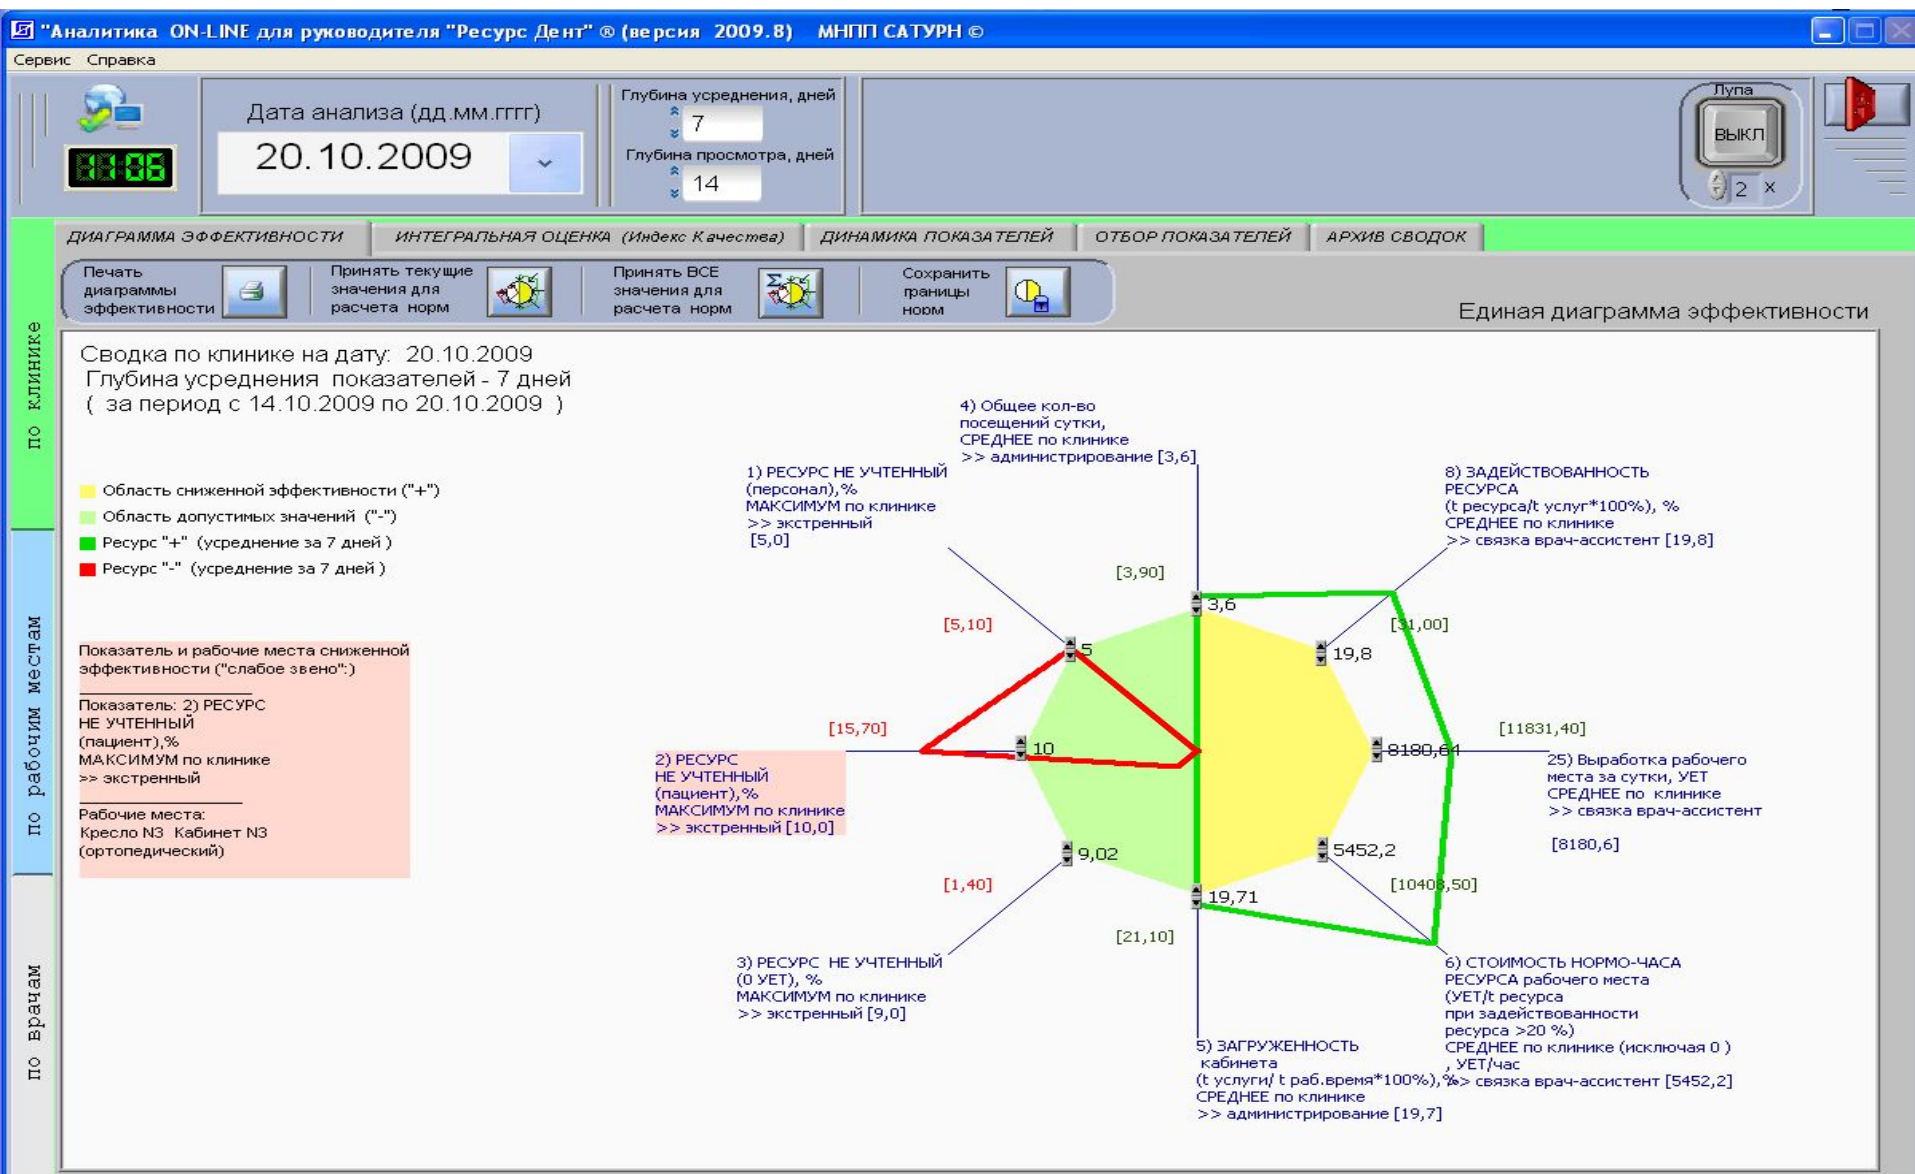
"Аналитика ON-LINE для руководителя "Ресурс Дент" ® (версия 2009.8) МНПП САТУРН ©

Сервис Справка

11:06

Дата анализа (дд.мм.гггг)
20.10.2009

Глубина усреднения, дней
7
Глубина просмотра, дней
14

Лупа
ВЫКЛ
2 x

ДИАГРАММА ЭФФЕКТИВНОСТИ | ИНТЕГРАЛЬНАЯ ОЦЕНКА (Индекс Качества) | ДИНАМИКА ПОКАЗАТЕЛЕЙ | ОТБОР ПОКАЗАТЕЛЕЙ | АРХИВ СВОДОК

Печать диаграммы эффективности
Принять текущие значения для расчета норм
Принять ВСЕ значения для расчета норм
Сохранить границы норм

Единая диаграмма эффективности

по клинике
по рабочим местам
по врачам

Сводка по клинике на дату: 20.10.2009
Глубина усреднения показателей - 7 дней
( за период с 14.10.2009 по 20.10.2009 )

Область сниженной эффективности ("+")
Область допустимых значений ("-")
Ресурс "+" (усреднение за 7 дней )
Ресурс "-" (усреднение за 7 дней )

Показатель и рабочие места сниженной эффективности ("слабое звено":)

Показатель: 2) РЕСУРС НЕ УЧТЕННЫЙ (пациент),% МАКСИМУМ по клинике >> экстренный

Рабочие места:
Кресло N3 Кабинет N3 (ортопедический)

4) Общее кол-во посещений сутки, СРЕДНЕЕ по клинике >> администрирование [3,6]

1) РЕСУРС НЕ УЧТЕННЫЙ (персонал),% МАКСИМУМ по клинике >> экстренный [5,0]

8) ЗАДЕЙСТВОВАННОСТЬ РЕСУРСА (t ресурса/t услуг*100%), % СРЕДНЕЕ по клинике >> связка врач-ассистент [19,8]

[3,90]
3,6
[5,10]
5
[31,00]
19,8
[15,70]
10
8180,64
[11831,40]

2) РЕСУРС НЕ УЧТЕННЫЙ (пациент),% МАКСИМУМ по клинике >> экстренный [10,0]

25) Выработка рабочего места за сутки, УЕТ СРЕДНЕЕ по клинике >> связка врач-ассистент

[8180,6]

9,02
5452,2
[1,40]
[10408,50]
19,71
[21,10]

3) РЕСУРС НЕ УЧТЕННЫЙ (0 УЕТ), % МАКСИМУМ по клинике >> экстренный [9,0]

6) СТОИМОСТЬ НОРМО-ЧАСА РЕСУРСА рабочего места (УЕТ/t ресурса при задействованности ресурса >20 %) СРЕДНЕЕ по клинике (исключая 0 ) , УЕТ/час >> связка врач-ассистент [5452,2]

5) ЗАГРУЖЕННОСТЬ кабинета (t услуги/ t раб.время*100%),% СРЕДНЕЕ по клинике >> администрирование [19,7]